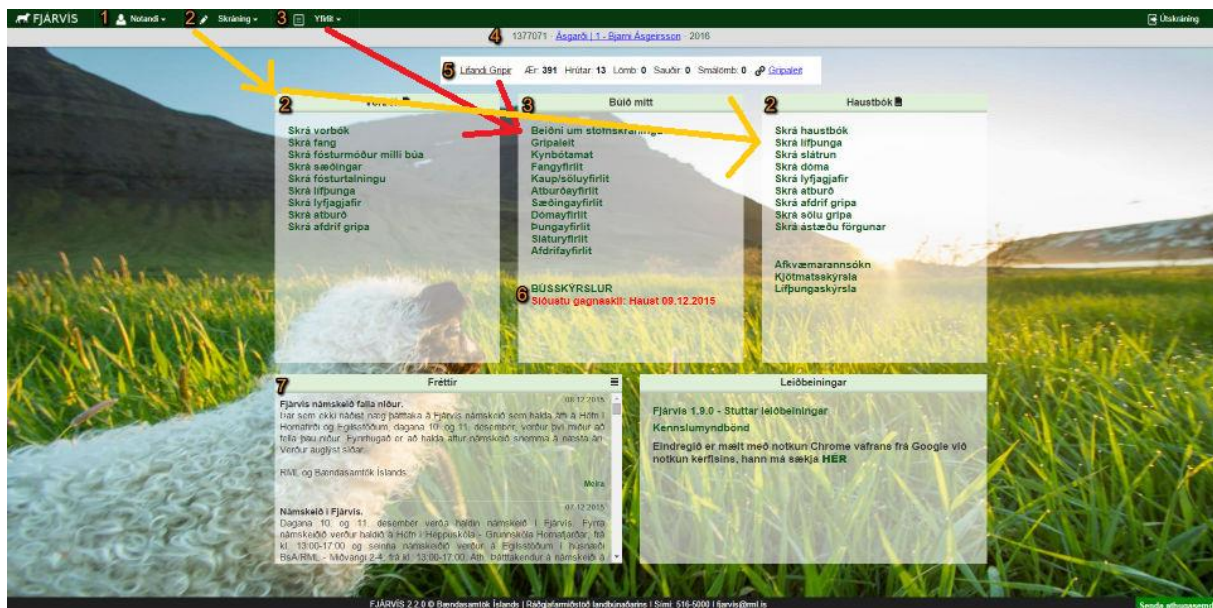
FJÁRVÍS 1 Notandi 2 Skráning 3 Yfirlit Útskráning

4 1377071 · Ásgarði | 1 - Bjarni Ásgeirsson · 2016

5 Lifandi Gripir Ær: 391 Hrútar: 13 Lömb: 0 Sauðir: 0 Smálömb: 0 Gripaleit

2 Vorbók

Skrá vorbók
Skrá fang
Skrá fósturmóður milli búa
Skrá sæðingar
Skrá fósturtalningu
Skrá lífþunga
Skrá lyfjagjafir
Skrá atburð
Skrá afdrif gripa

3 Búið mitt

Beiðni um stofnskráningu
Gripaleit
Kynbótamat
Fangyfirlit
Kaup/söluyfirlit
Atburðayfirlit
Sæðingayfirlit
Dómayfirlit
Þungayfirlit
Sláturyfirlit
Afdrifayfirlit

BÚSSKÝRSLUR
6 Síðustu gagnaskil: Haust 09.12.2015

2 Haustbók

Skrá haustbók
Skrá lífþunga
Skrá slátrun
Skrá dóma
Skrá lyfjagjafir
Skrá atburð
Skrá afdrif gripa
Skrá sölu gripa
Skrá ástæðu förgunar

Afkvæmarannsókn
Kjötmatsskýrsla
Lífþungaskýrsla

7 Fréttir

08.12.2015
Fjárvís námskeið falla niður.
Þar sem ekki náðist nægj þátttaka á Fjárvís námskeið sem halda átti á Höfn í Hornafirði og Egilsstöðum, dagana 10. og 11. desember, verður því miður að fella þau niður. Fyrirhugað er að halda aftur námskeið snemma á næsta ári. Verður auglýst síðar.

RML og Bændasamtök Íslands

Meira

07.12.2015
Námskeið í Fjárvís.
Dagana 10. og 11. desember verða haldin námskeið í Fjárvís. Fyrra námskeiðið verður haldið á Höfn í Heppuskóla - Grunnskóla Hornafjarðar, frá kl. 13:00-17:00 og seinna námskeiðið verður á Egilsstöðum í húsnæði BsA/RML - Miðvangi 2-4, frá kl. 13:00-17:00. Ath. þátttakendur á námskeið á

Leiðbeiningar

Fjárvís 1.9.0 - Stuttar leiðbeiningar
Kennslumyndbönd
Eindregið er mælt með notkun Chrome vafrans frá Google við notkun kerfisins, hann má sækja HÉR

FJÁRVÍS 2.2.0 © Bændasamtök Íslands | Ráðgjafarmiðstöð landbúnaðarins | Sími: 516-5000 | fjarvis@rml.is

Senda athugasemd